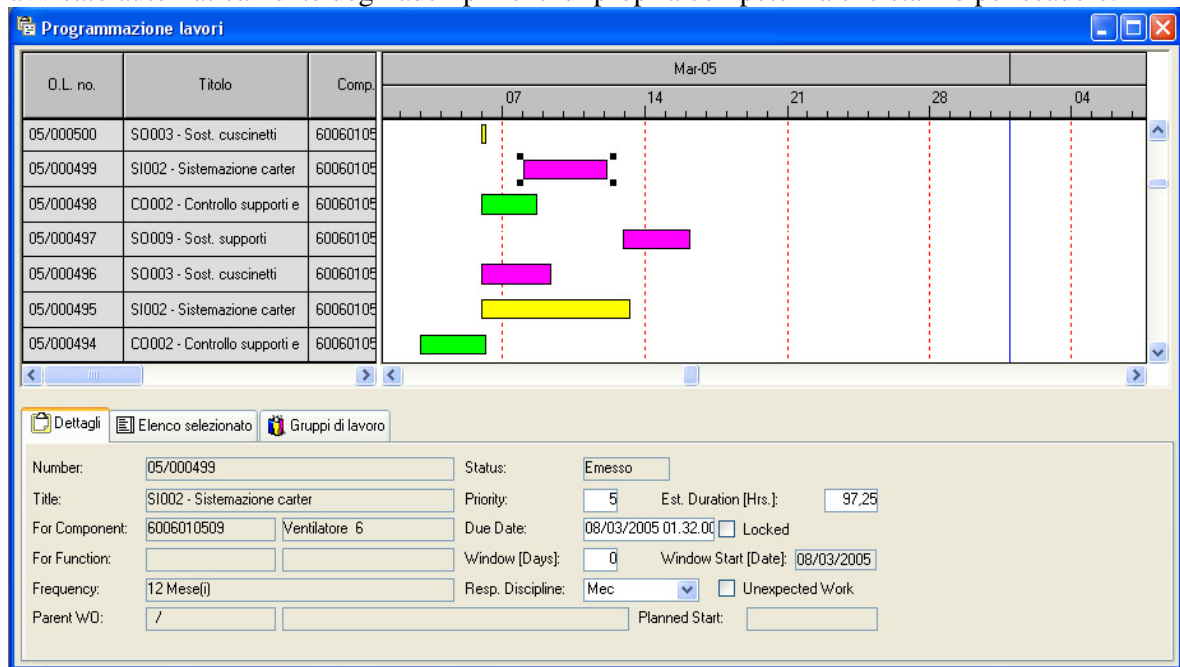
Programmazione lavori

| O.L. no. | Titolo | Comp. |
|---|---|---|
| 05/000500 | SO003 - Sost. cuscinetti | 60060105 |
| 05/000499 | SI002 - Sistemazione carter | 60060105 |
| 05/000498 | CO002 - Controllo supporti e | 60060105 |
| 05/000497 | SO009 - Sost. supporti | 60060105 |
| 05/000496 | SO003 - Sost. cuscinetti | 60060105 |
| 05/000495 | SI002 - Sistemazione carter | 60060105 |
| 05/000494 | CO002 - Controllo supporti e | 60060105 |

Mar-05
07 14 21 28 04

Dettagli | Elenco selezionato | Gruppi di lavoro

Number: 05/000499
Title: SI002 - Sistemazione carter
For Component: 6006010509 Ventilatore 6
For Function:
Frequency: 12 Mese(i)
Parent WO: /

Status: Emesso
Priority: 5 Est. Duration [Hrs.]: 97,25
Due Date: 08/03/2005 01.32.00 Locked
Window [Days]: 0 Window Start [Date]: 08/03/2005
Resp. Discipline: Mec Unexpected Work
Planned Start: